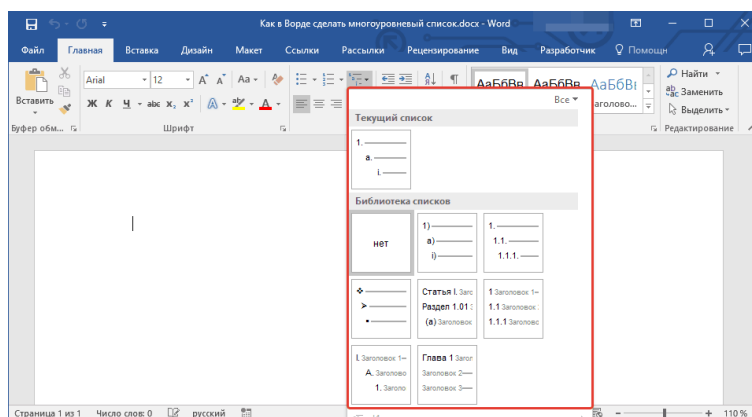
Как в Ворде сделать многоуровневый список.docx - Word

Файл Главная Вставка Дизайн Макет Ссылки Рассылки Рецензирование Вид Разработчик Помощн

Вставить
Буфер обм...
Arial 12
Ж К Ч abc $x_2$ $x^2$
Шрифт
АаБбВв АаБбВв АаБбВ
Заголово...
Найти
Заменить
Выделить
Редактирование

Все

Текущий список
1.
a.
i.

Библиотека списков
нет
1)
a)
i)
1.
1.1.
1.1.1.
Статья I. Загол
Раздел 1.01
(a) Заголовок
1 Заголовок 1
1.1 Заголовок
1.1.1 Заголовок
I. Заголовок 1
A. Заголово
1. Заголо
Глава 1 Загол
Заголовок 2
Заголовок 3

Страница 1 из 1 Число слов: 0 русский 110 %